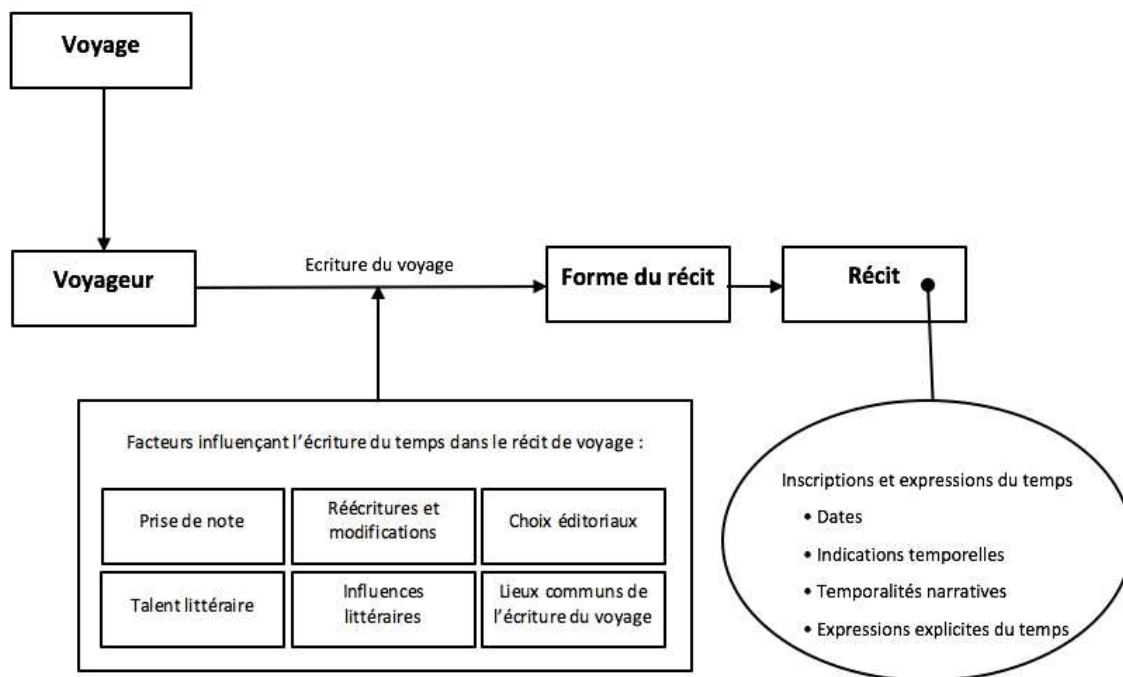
Voyage

Voyageur

Ecriture du voyage

Forme du récit

Récit

Facteurs influençant l'écriture du temps dans le récit de voyage :

| Prise de note | Réécritures et modifications | Choix éditoriaux |
|---|---|---|
| Talent littéraire | Influences littéraires | Lieux communs de l'écriture du voyage |

Inscriptions et expressions du temps
• Dates
• Indications temporelles
• Temporalités narratives
• Expressions explicites du temps